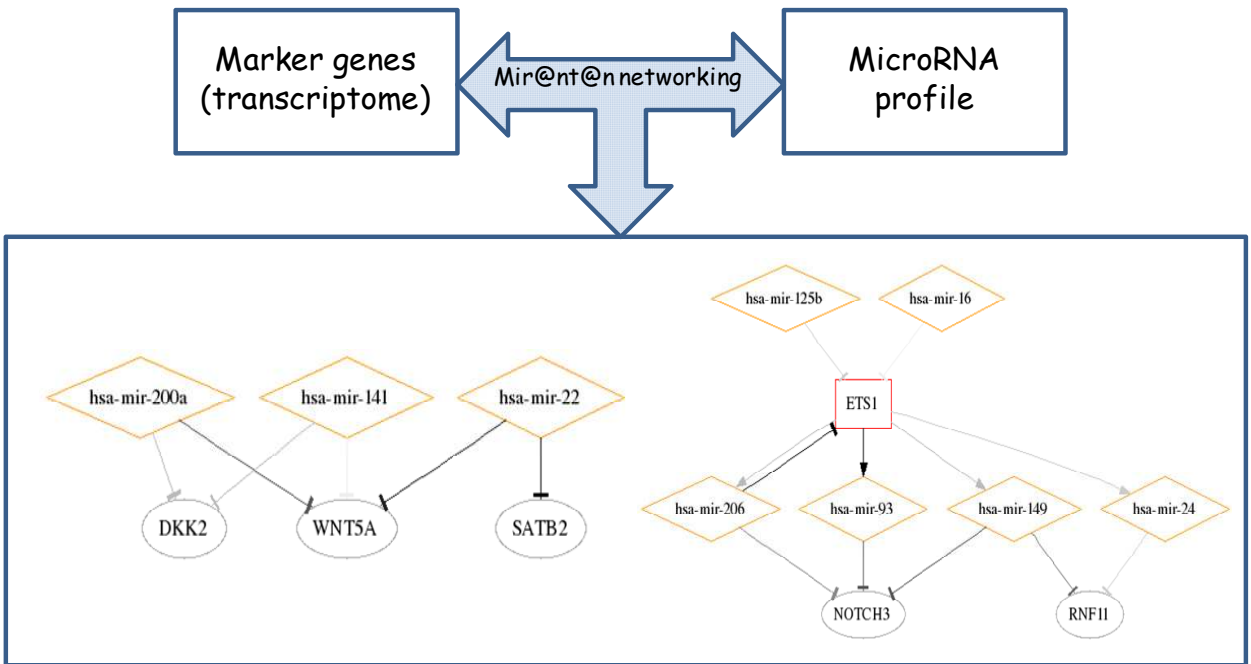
Marker genes (transcriptome)

Mir@nt@n networking

MicroRNA profile

hsa-mir-200a

hsa-mir-141

hsa-mir-22

DKK2

WNT5A

SATB2

hsa-mir-125b

hsa-mir-16

ETS1

hsa-mir-206

hsa-mir-93

hsa-mir-149

hsa-mir-24

NOTCH3

RNF11